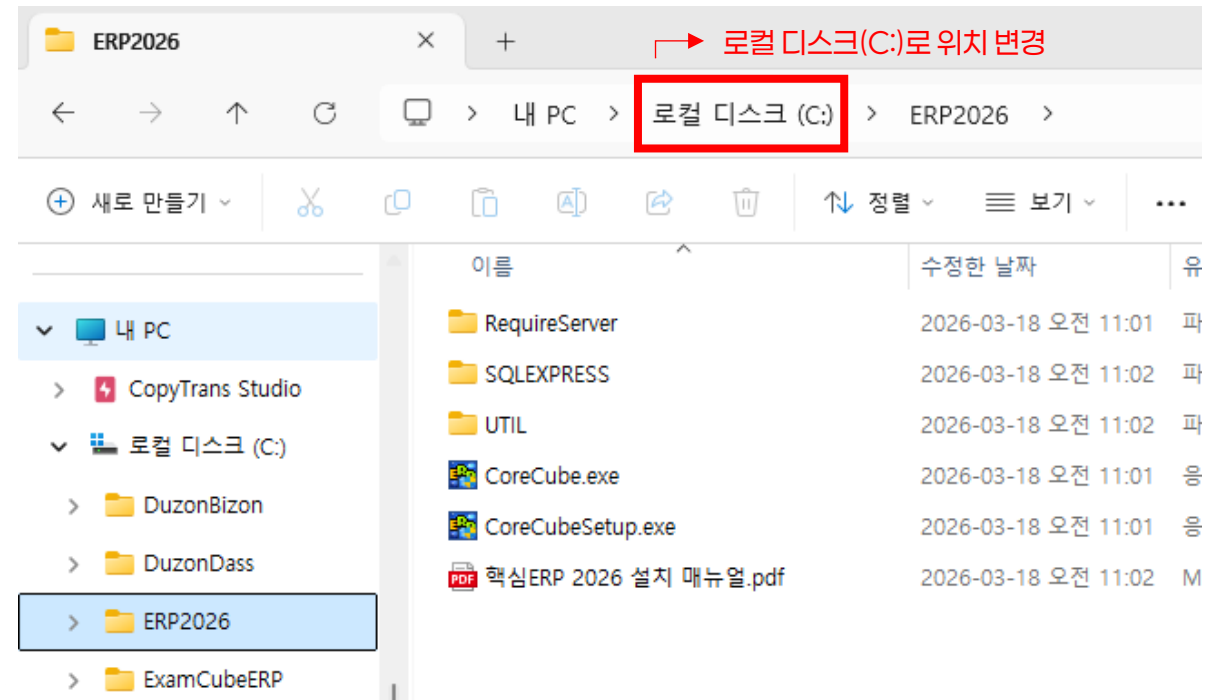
ERP2026 ×  +

로컬 디스크(C:)로 위치 변경

← → ↑ ⟳ > 내 PC > 로컬 디스크 (C:) > ERP2026 >

새로 만들기 ⌄ 정렬 ⌄ 보기 ⌄ ...

| 이름 | 수정한 날짜 | 유 |
|---|---|---|
| RequireServer | 2026-03-18 오전 11:01 | 파 |
| SQLEXPRESS | 2026-03-18 오전 11:02 | 파 |
| UTIL | 2026-03-18 오전 11:02 | 파 |
| CoreCube.exe | 2026-03-18 오전 11:01 | 응 |
| CoreCubeSetup.exe | 2026-03-18 오전 11:01 | 응 |
| 핵심ERP 2026 설치 매뉴얼.pdf | 2026-03-18 오전 11:02 | M |

내 PC
CopyTrans Studio
로컬 디스크 (C:)
DuzonBizon
DuzonDass
ERP2026
ExamCubeERP